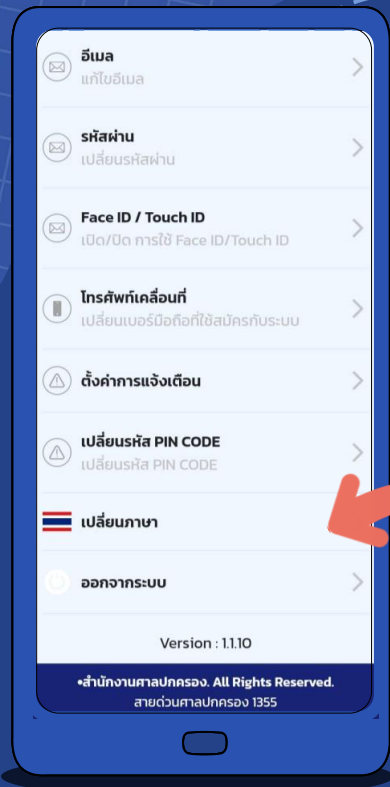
อีเมล
แก้ไขอีเมล

รหัสผ่าน
เปลี่ยนรหัสผ่าน

Face ID / Touch ID
เปิด/ปิด การใช้ Face ID/Touch ID

โทรศัพท์เคลื่อนที่
เปลี่ยนเบอร์มือถือที่ใช้สมัครกับระบบ

ตั้งค่าการแจ้งเตือน

เปลี่ยนรหัส PIN CODE
เปลี่ยนรหัส PIN CODE

เปลี่ยนภาษา

ออกจากระบบ

Version : 1.1.10

•สำนักงานศาลปกครอง. All Rights Reserved.
สายด่วนศาลปกครอง 1355